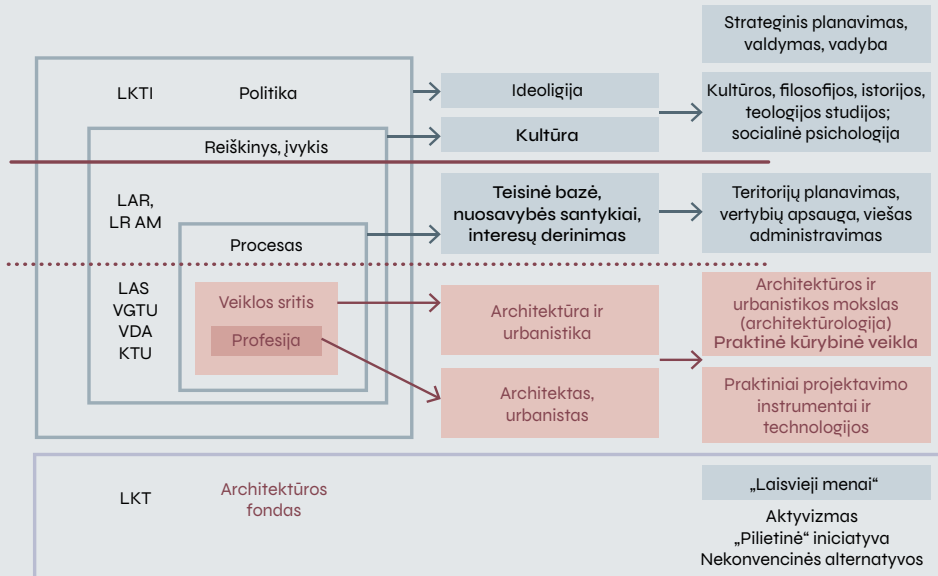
Strateginis planavimas, valdymas, vadyba

LKTI

Politika

Ideologija

Kultūros, filosofijos, istorijos, teologijos studijos; socialinė psichologija

Reiškinys, įvykis

Kultūra

LAR, LR AM

Procesas

Teisinė bazė, nuosavybės santykiai, interesų derinimas

Teritorijų planavimas, vertybių apsauga, viešas administravimas

LAS VGTU VDA KTU

Veiklos sritis

Profesija

Architektūra ir urbanistika

Architektas, urbanistas

Architektūros ir urbanistikos mokslas (architektūrologija)
Praktinė kūrybinė veikla

Praktiniai projektavimo instrumentai ir technologijos

LKT

Architektūros fondas

„Laisvieji menai“

Aktyvizmas
„Pilietinė“ iniciatyva
Nekonvencinės alternatyvos